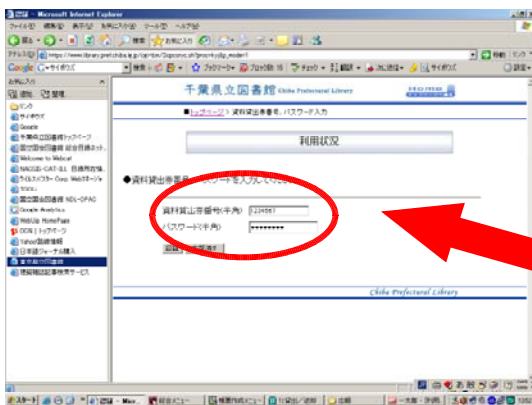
認証 - Microsoft Internet Explorer

ファイル(F) 編集(E) 表示(V) お気に入り(A) ツール(T) ヘルプ(H)

戻る 検索 お気に入り

アドレス(D) https://www.library.pref.chiba.lg.jp/cgi-bin/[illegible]

Google サイボウズ

お気に入り

リンク
サイボウズ
Google
千葉県立図書館トップページ
国立国会図書館 総合目録ネット...
Welcome to Webcat
NACSIS-CAT-ILL 目録所在情...
ライセンスフリー Corp. Webサービス
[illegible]
国立国会図書館 NDL-OPAC
Google Analytics
WebUp HomePage
OCN | トップページ
Yahoo!路線情報
日本語ウェブ購入
千葉県立図書館
建築雑誌記事検索サービス

千葉県立図書館 Chiba Prefectural Library

■トップページ > 資料貸出券番号、パスワード入力

利用状況

●資料貸出券番号、パスワードを入力してください

資料貸出券番号(半角) 1234567
パスワード(半角) ••••••••

確認 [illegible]

Chiba Prefectural Library

スタート